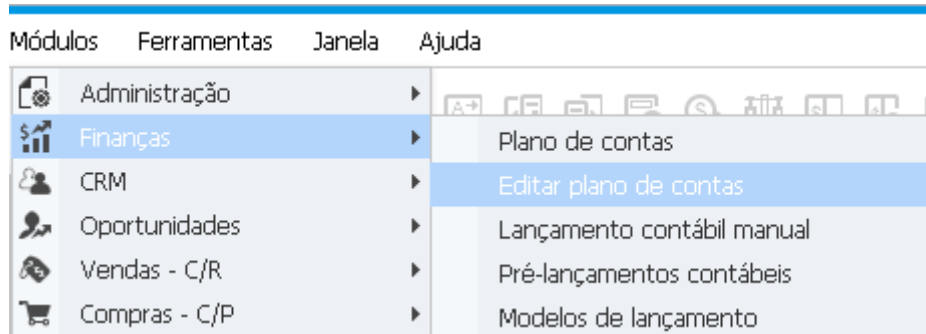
Módulos Ferramentas Janela Ajuda

Administração
Finanças
CRM
Oportunidades
Vendas - C/R
Compras - C/P

Plano de contas
Editar plano de contas
Lançamento contábil manual
Pré-lançamentos contábeis
Modelos de lançamento